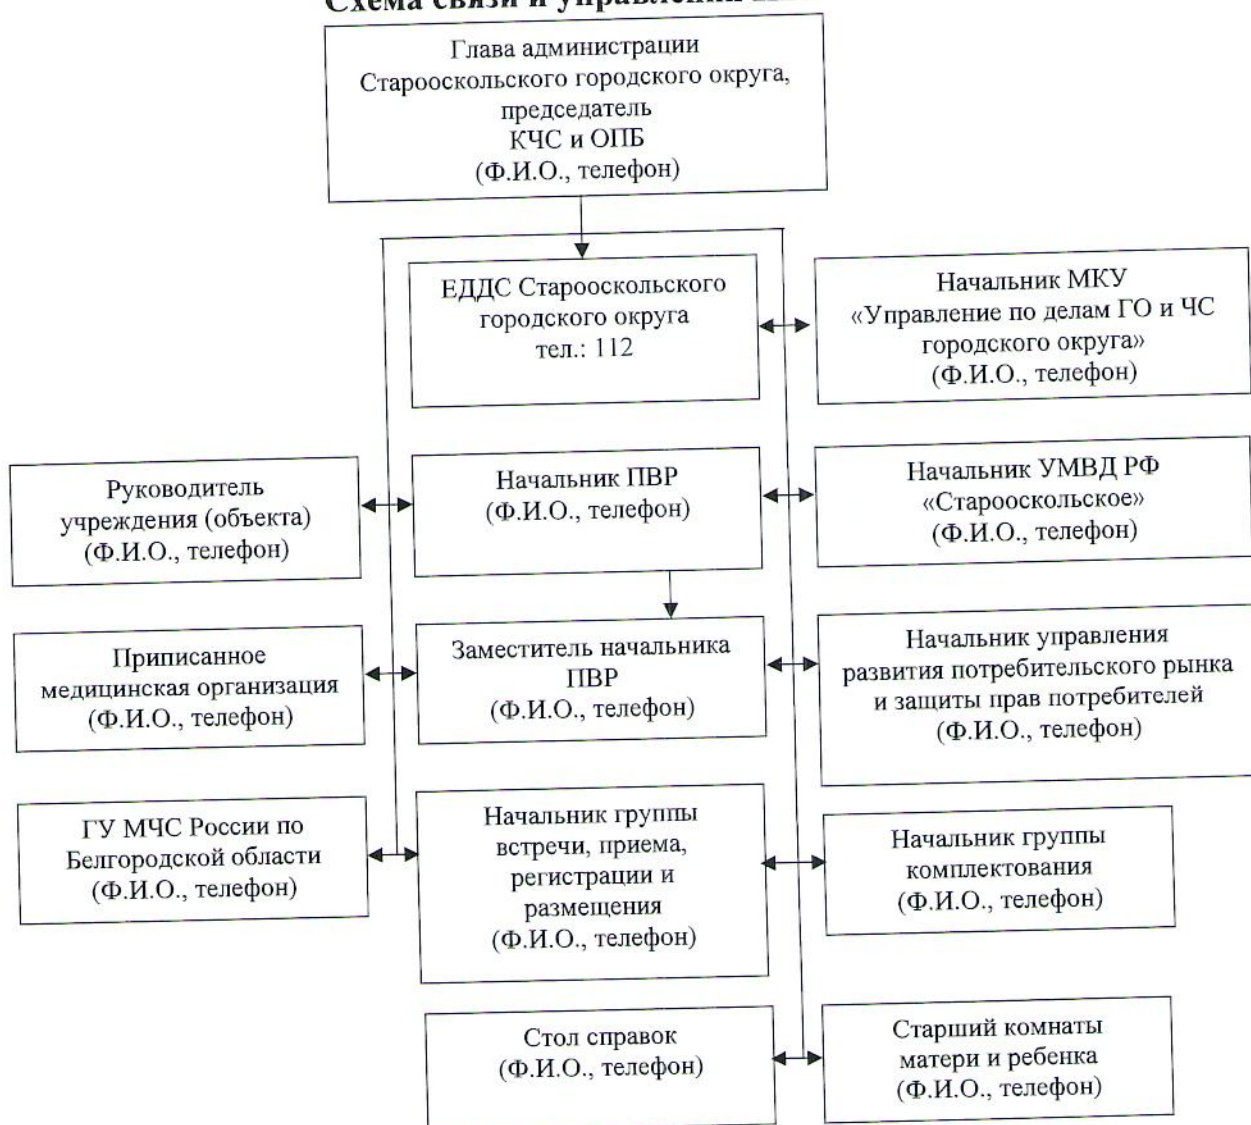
Схема связи и управления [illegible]

Глава администрации Старооскольского городского округа, председатель КЧС и ОПБ (Ф.И.О., телефон)

ЕДДС Старооскольского городского округа тел.: 112

Начальник МКУ «Управление по делам ГО и ЧС городского округа» (Ф.И.О., телефон)

Руководитель учреждения (объекта) (Ф.И.О., телефон)

Начальник ПВР (Ф.И.О., телефон)

Начальник УМВД РФ «Старооскольское» (Ф.И.О., телефон)

Приписанное медицинская организация (Ф.И.О., телефон)

Заместитель начальника ПВР (Ф.И.О., телефон)

Начальник управления развития потребительского рынка и защиты прав потребителей (Ф.И.О., телефон)

ГУ МЧС России по Белгородской области (Ф.И.О., телефон)

Начальник группы встречи, приема, регистрации и размещения (Ф.И.О., телефон)

Начальник группы комплектования (Ф.И.О., телефон)

Стол справок (Ф.И.О., телефон)

Старший комнаты матери и ребенка (Ф.И.О., телефон)